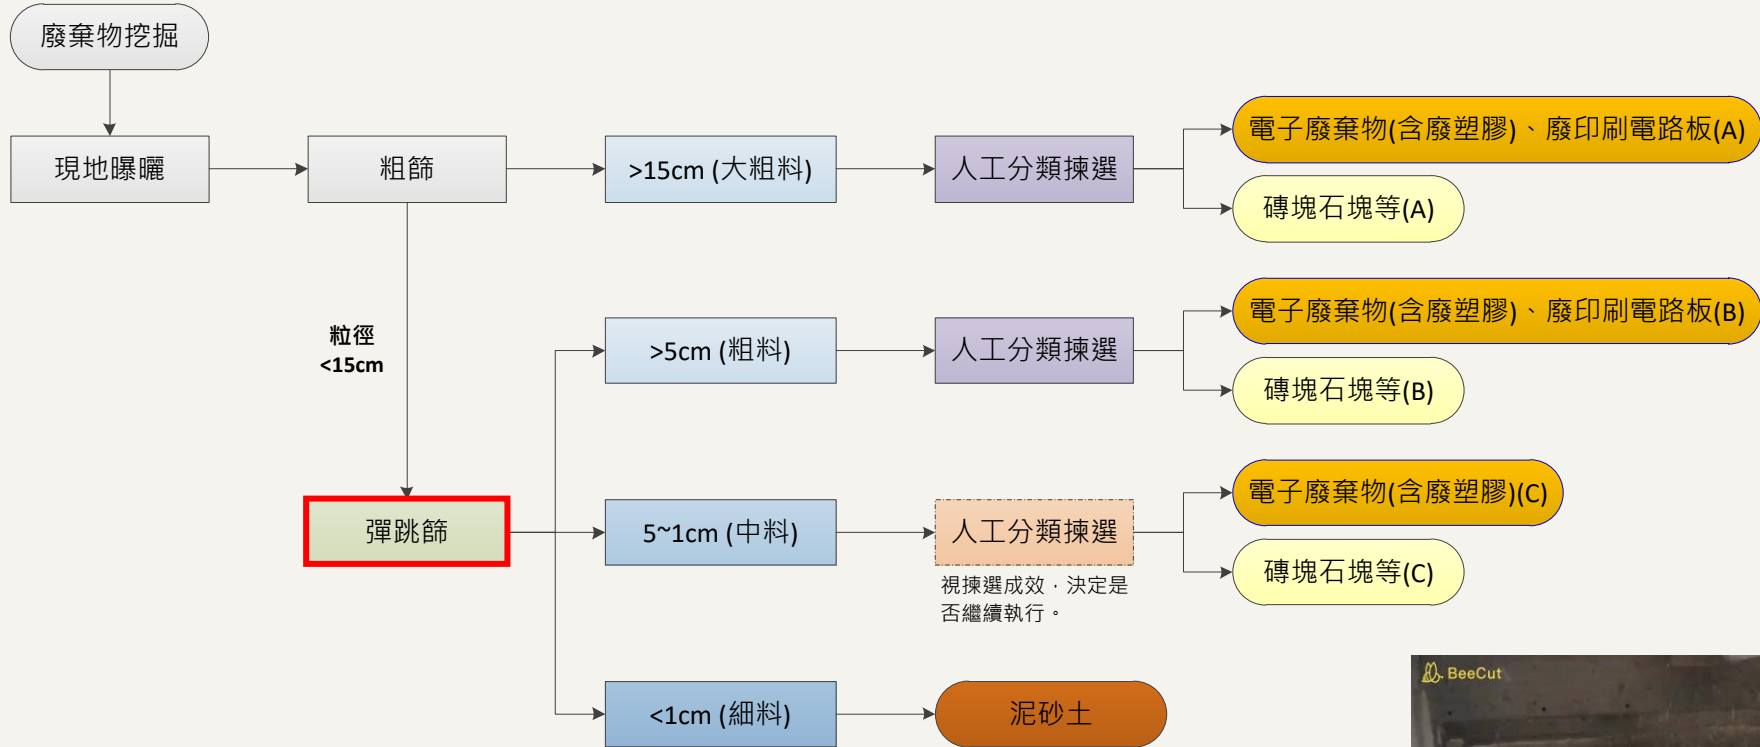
廢棄物挖掘

現地曝曬

粗篩

>15cm (大粗料)

人工分類揀選

電子廢棄物(含廢塑膠)、廢印刷電路板(A)

磚塊石塊等(A)

粒徑
<15cm

>5cm (粗料)

人工分類揀選

電子廢棄物(含廢塑膠)、廢印刷電路板(B)

磚塊石塊等(B)

彈跳篩

5~1cm (中料)

人工分類揀選

視揀選成效，決定是否繼續執行。

電子廢棄物(含廢塑膠)(C)

磚塊石塊等(C)

<1cm (細料)

泥砂土

BeeCut